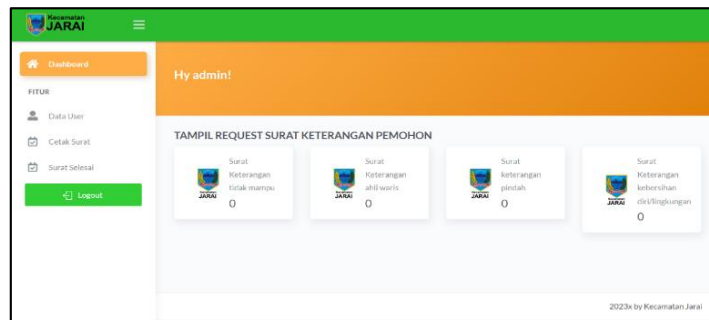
Kecamatan
JARAI

Dashboard

FITUR

Data User

Cetak Surat

Surat Selesai

Logout

Hy admin!

TAMPIL REQUEST SURAT KETERANGAN PEMOHON

JARAI
Surat Keterangan tidak mampu
0

JARAI
Surat Keterangan ahli waris
0

JARAI
Surat keterangan pindah
0

JARAI
Surat Keterangan kebersihan diri/lingkungan
0

2023x by Kecamatan Jarai